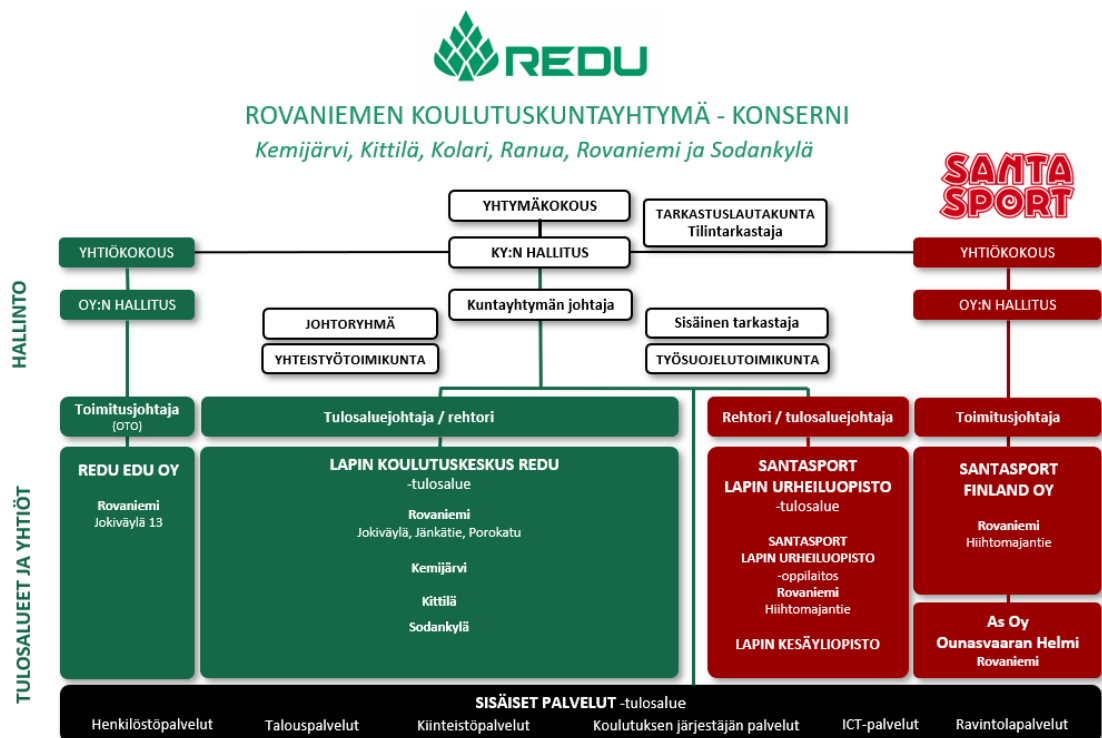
REDU

ROVANIEMEN KOULUTUSKUNTAYHTYMÄ - KONSERNI
Kemijärvi, Kittilä, Kolari, Ranua, Rovaniemi ja Sodankylä

SANTA SPORT

YHTYMÄKOKOUS

TARKASTUSLAUTAKUNTA
Tilintarkastaja

YHTIÖKOKOUS

KY:N HALLITUS

YHTIÖKOKOUS

HALLINTO

OY:N HALLITUS

Kuntayhtymän johtaja

OY:N HALLITUS

JOHTORYHMÄ

Sisäinen tarkastaja

YHTEISTYÖTOIMIKUNTA

TYÖSUOJELUTOIMIKUNTA

Toimitusjohtaja
(OTO)

Tulosaluejohtaja / rehtori

Rehtori / tulosaluejohtaja

Toimitusjohtaja

TULOSALUEET JA YHTIÖT

REDU EDU OY

Rovaniemi
Jokiväylä 13

LAPIN KOULUTUSKESKUS REDU
-tulosalue

Rovaniemi
Jokiväylä, Jänkätie, Porokatu

Kemijärvi

Kittilä

Sodankylä

SANTASPORT
LAPIN URHEILUOPISTO
-tulosalue

SANTASPORT
LAPIN URHEILUOPISTO
-oppilaitos
Rovaniemi
Hiihtomajantie

LAPIN KESÄYLIOPISTO

SANTASPORT
FINLAND OY

Rovaniemi
Hiihtomajantie

As Oy
Ounasvaaran Helmi
Rovaniemi

SISÄISET PALVELUT -tulosalue
Henkilöstöpalvelut Talouspalvelut Kiinteistöpalvelut Koulutuksen järjestäjän palvelut ICT-palvelut Ravintolapalvelut